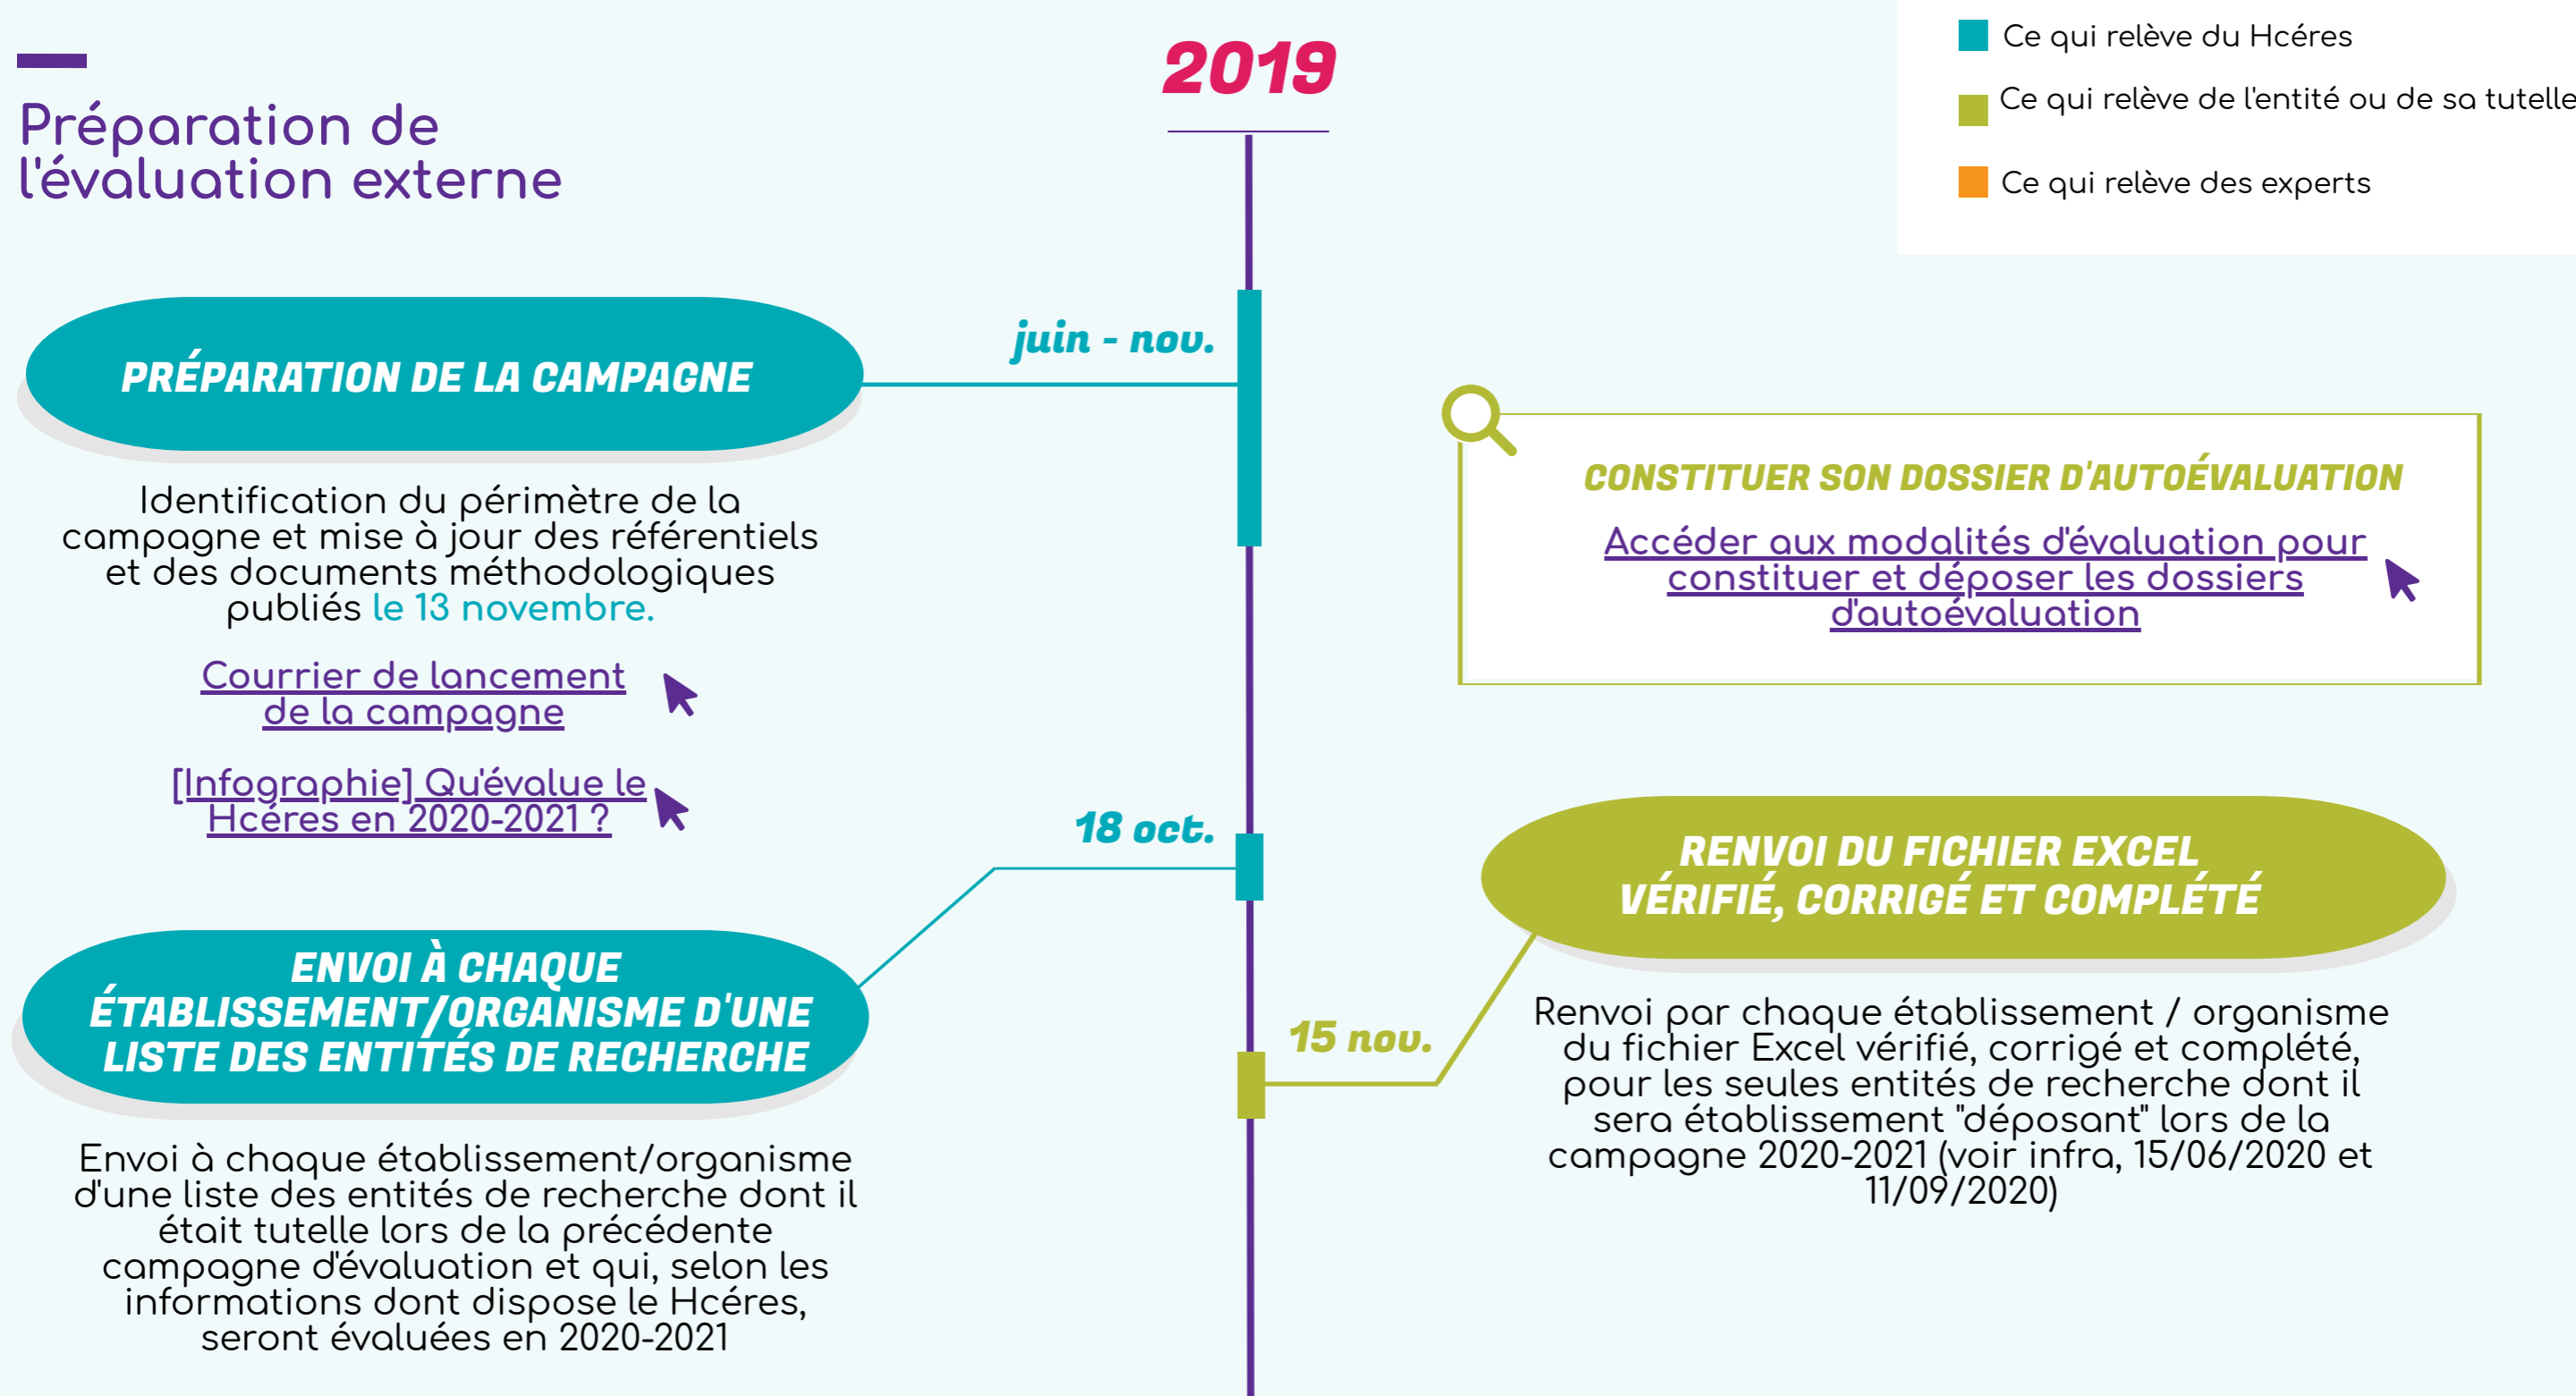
Préparation de l'évaluation externe

2019

Ce qui relève du Hcéres

Ce qui relève de l'entité ou de sa tutelle

Ce qui relève des experts

juin - nov.

PRÉPARATION DE LA CAMPAGNE

Identification du périmètre de la campagne et mise à jour des référentiels et des documents méthodologiques publiés le 13 novembre.

Courrier de lancement de la campagne

[Infographie] Qu'évalue le Hcéres en 2020-2021 ?

CONSTITUER SON DOSSIER D'AUTOÉVALUATION

Accéder aux modalités d'évaluation pour constituer et déposer les dossiers d'autoévaluation

18 oct.

ENVOI À CHAQUE ÉTABLISSEMENT/ORGANISME D'UNE LISTE DES ENTITÉS DE RECHERCHE

Envoi à chaque établissement/organisme d'une liste des entités de recherche dont il était tutelle lors de la précédente campagne d'évaluation et qui, selon les informations dont dispose le Hcéres, seront évaluées en 2020-2021

15 nov.

RENVOI DU FICHIER EXCEL VÉRIFIÉ, CORRIGÉ ET COMPLÉTÉ

Renvoi par chaque établissement / organisme du fichier Excel vérifié, corrigé et complété, pour les seules entités de recherche dont il sera établissement "déposant" lors de la campagne 2020-2021 (voir infra, 15/06/2020 et 11/09/2020)